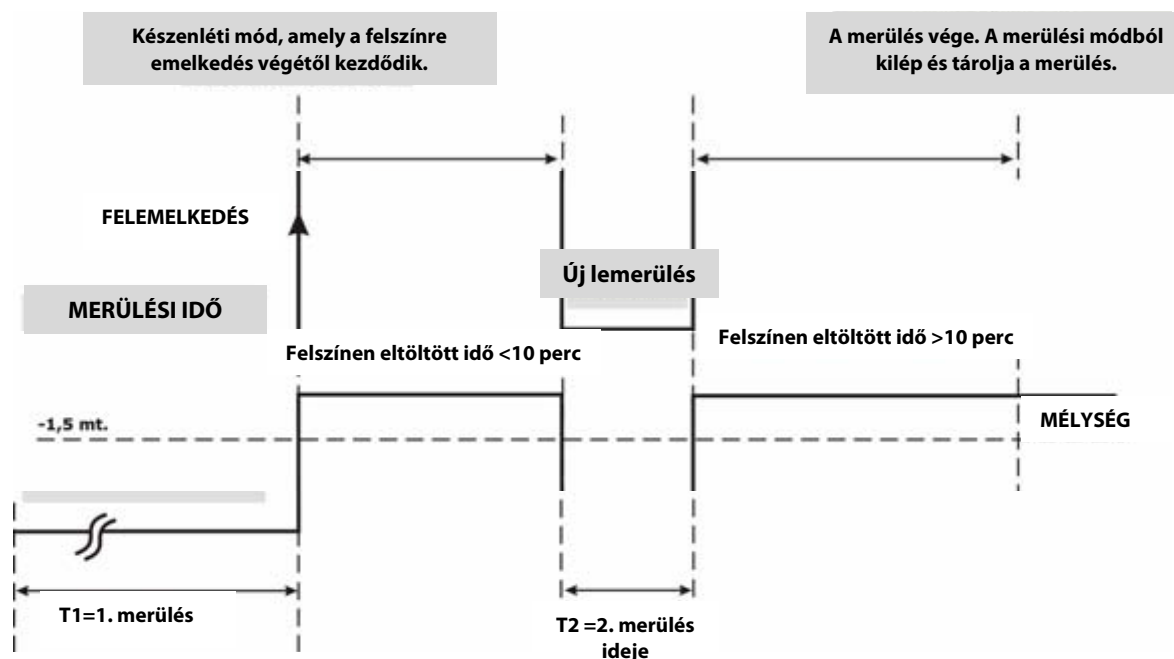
Készenléti mód, amely a felszínre emelkedés végétől kezdődik.

A merülés vége. A merülési módból kilép és tárolja a merülés.

FELEMELKEDÉS

Új lemerülés

MERÜLÉSI IDŐ

Felszínen eltöltött idő <10 perc

Felszínen eltöltött idő >10 perc

-1,5 mt.

MÉLYSÉG

T1=1. merülés

T2 =2. merülés ideje